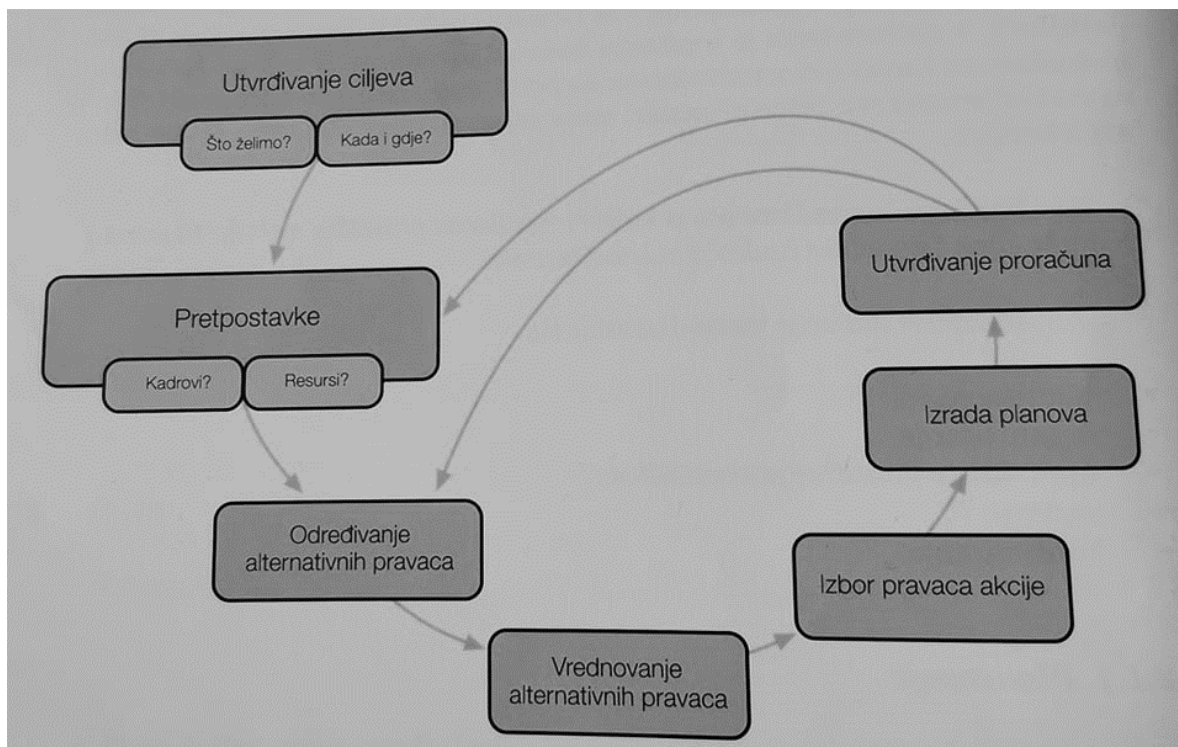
Utvrđivanje ciljeva

Što želimo?

Kada i gdje?

Pretpostavke

Kadrovi?

Resursi?

Određivanje alternativnih pravaca

Vrednovanje alternativnih pravaca

Izbor pravaca akcije

Izrada planova

Utvrđivanje proračuna